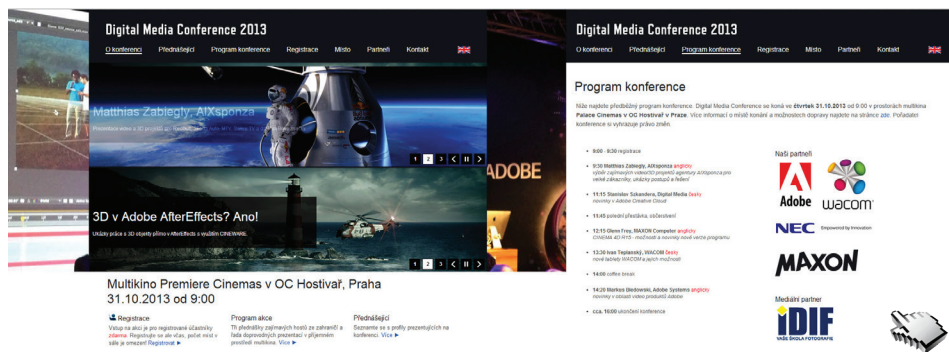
Digital Media Conference 2013

O konferenci Přednášející Program konference Registrace Místo Partneři Kontakt

Matthias Zabiegly, AIXsponza

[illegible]

1 2 3

3D v Adobe AfterEffects? Ano!

Ukázky práce s 3D objekty přímo v AfterEffects s využitím CINEWARE.

1 2 3

Multikino Premiere Cinemas v OC Hostivař, Praha
31.10.2013 od 9:00

Registrace
Vstup na akci je pro registrované účastníky zdarma. Registrujte se ale včas, počet míst v sále je omezen! Registrovat ►

Program akce
Tři přednášky zajímavých hostů ze zahraničí a řada doprovodných prezentací v příjemném prostředí multikina. Více ►

Přednášející
Seznamte se s profily prezentujících na konferenci. Více ►

Digital Media Conference 2013

O konferenci Přednášející Program konference Registrace Místo Partneři Kontakt

Program konference

Níže najdete předběžný program konference. Digital Media Conference se koná ve čtvrtek 31.10.2013 od 9:00 v prostorách multikina Palace Cinemas v OC Hostivař v Praze. Více informací o místě konání a možnostech dopravy najdete na stránce zde. Pořadatel konference si vyhrazuje právo změn.

• 9:00 - 9:30 registrace
• 9:30 Matthias Zabiegly, AIXsponza anglicky
výběr zajímavých video/3D projektů agentury AIXsponza pro velké zákazníky, ukázky postupů a řešení
• 11:15 Stanislav Szkandera, Digital Media česky
novinky v Adobe Creative Cloud
• 11:45 polední přestávka, občerstvení
• 12:15 Glenn Frey, MAXON Computer anglicky
CINEMA 4D R15 - možnosti a novinky nové verze programu
• 13:30 Ivan Teplanský, WACOM česky
nové tablety WACOM a jejich možnosti
• 14:00 coffee break
• 14:20 Markus Biedowski, Adobe Systems anglicky
novinky v oblasti video produktů Adobe
• cca. 16:00 ukončení konference

Naši partneři
Adobe
wacom
NEC Empowered by Innovation
MAXON
Mediální partner
IDIF
VAŠE ŠKOLA FOTOGRAFIE